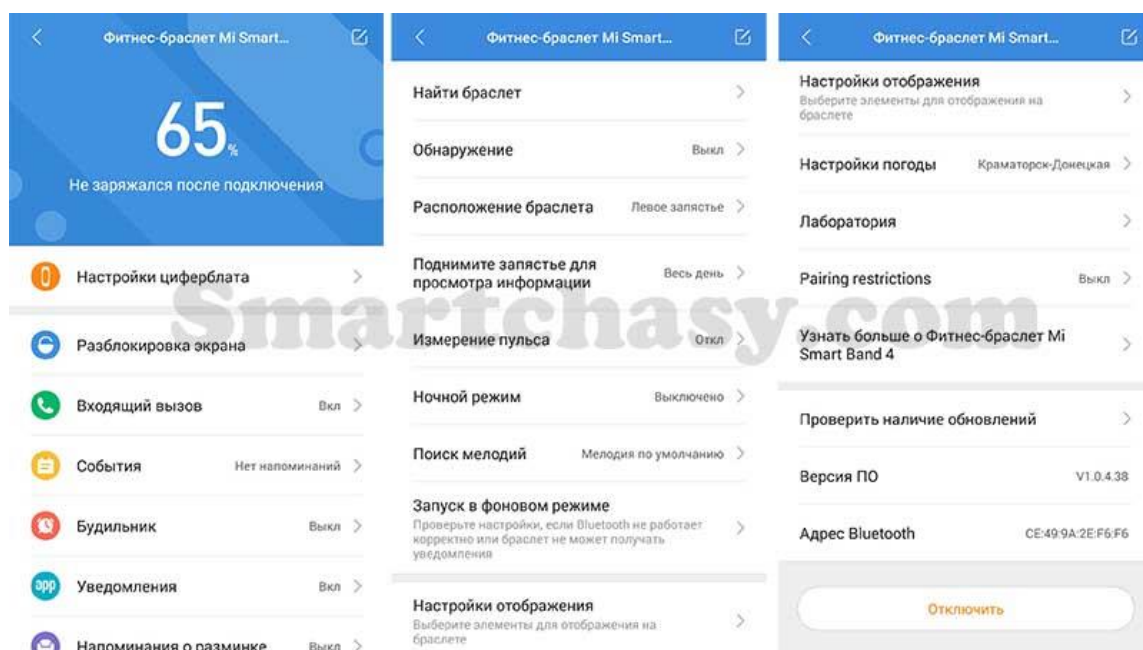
Фитнес-браслет Mi Smart...

65%

Не заряжался после подключения

Настройки циферблата

Разблокировка экрана

Входящий вызов Вкл

События Нет напоминаний

Будильник Выкл

app Уведомления Вкл

Напоминания о разминке Выкл

Фитнес-браслет Mi Smart...

Найти браслет

Обнаружение Выкл

Расположение браслета Левое запястье

Поднимите запястье для просмотра информации Весь день

Измерение пульса Откл

Ночной режим Выключено

Поиск мелодий Мелодия по умолчанию

Запуск в фоновом режиме
Проверьте настройки, если Bluetooth не работает корректно или браслет не может получать уведомления

Настройки отображения
Выберите элементы для отображения на браслете

Фитнес-браслет Mi Smart...

Настройки отображения
Выберите элементы для отображения на браслете

Настройки погоды Краматорск-Донецкая

Лаборатория

Pairing restrictions Выкл

Узнать больше о Фитнес-браслет Mi Smart Band 4

Проверить наличие обновлений

Версия ПО V1.0.4.38

Адрес Bluetooth CE:49:9A:2E:F6:F6

Отключить

Smartchasy.com